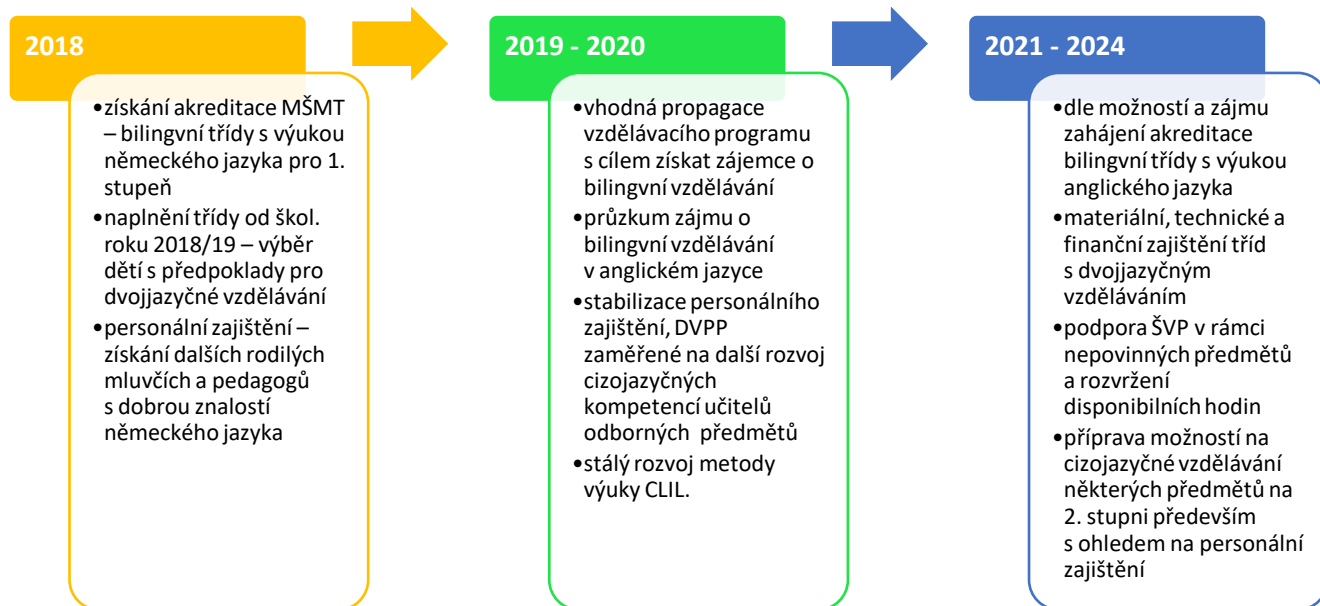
2018

•získání akreditace MŠMT – bilingvní třídy s výukou německého jazyka pro 1. stupeň
•naplnění třídy od škol. roku 2018/19 – výběr dětí s předpoklady pro dvojjazyčné vzdělávání
•personální zajištění – získání dalších rodilých mluvčích a pedagogů s dobrou znalostí německého jazyka

2019 - 2020

•vhodná propagace vzdělávacího programu s cílem získat zájemce o bilingvní vzdělávání
•průzkum zájmu o bilingvní vzdělávání v anglickém jazyce
•stabilizace personálního zajištění, DVPP zaměřené na další rozvoj cizojazyčných kompetencí učitelů odborných předmětů
•stálý rozvoj metody výuky CLIL.

2021 - 2024

•dle možností a zájmu zahájení akreditace bilingvní třídy s výukou anglického jazyka
•materiální, technické a finanční zajištění tříd s dvojjazyčným vzděláváním
•podpora ŠVP v rámci nepovinných předmětů a rozvržení disponibilních hodin
•příprava možností na cizojazyčné vzdělávání některých předmětů na 2. stupni především s ohledem na personální zajištění